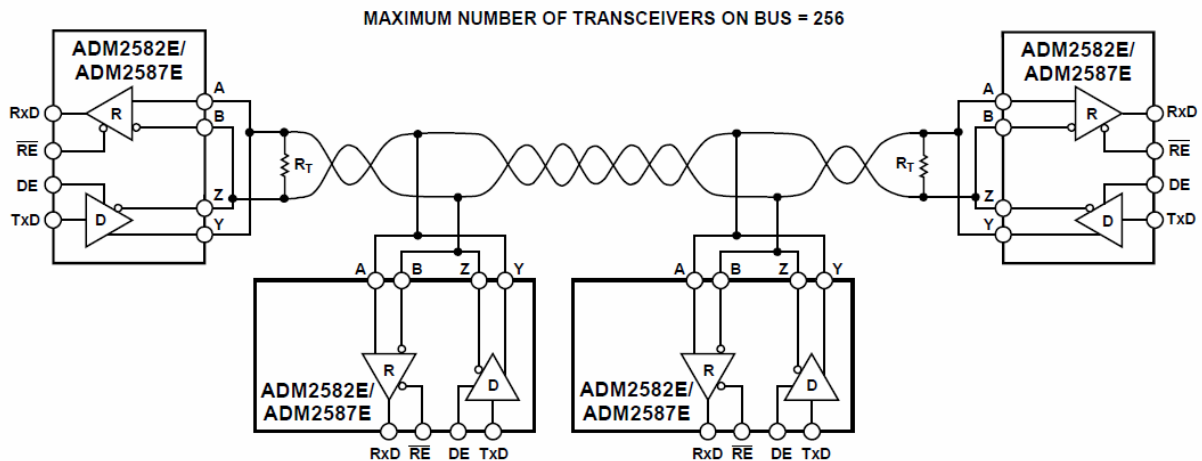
MAXIMUM NUMBER OF TRANSCEIVERS ON BUS = 256

ADM2582E/
ADM2587E

RxD
$\overline{RE}$
DE
TxD
R
D
A
B
Z
Y
$R_T$

ADM2582E/
ADM2587E

A
B
Z
Y
R
D
RxD
$\overline{RE}$
DE
TxD
$R_T$

A
B
Z
Y
R
D
ADM2582E/
ADM2587E
RxD $\overline{RE}$ DE TxD

A
B
Z
Y
R
D
ADM2582E/
ADM2587E
RxD $\overline{RE}$ DE TxD